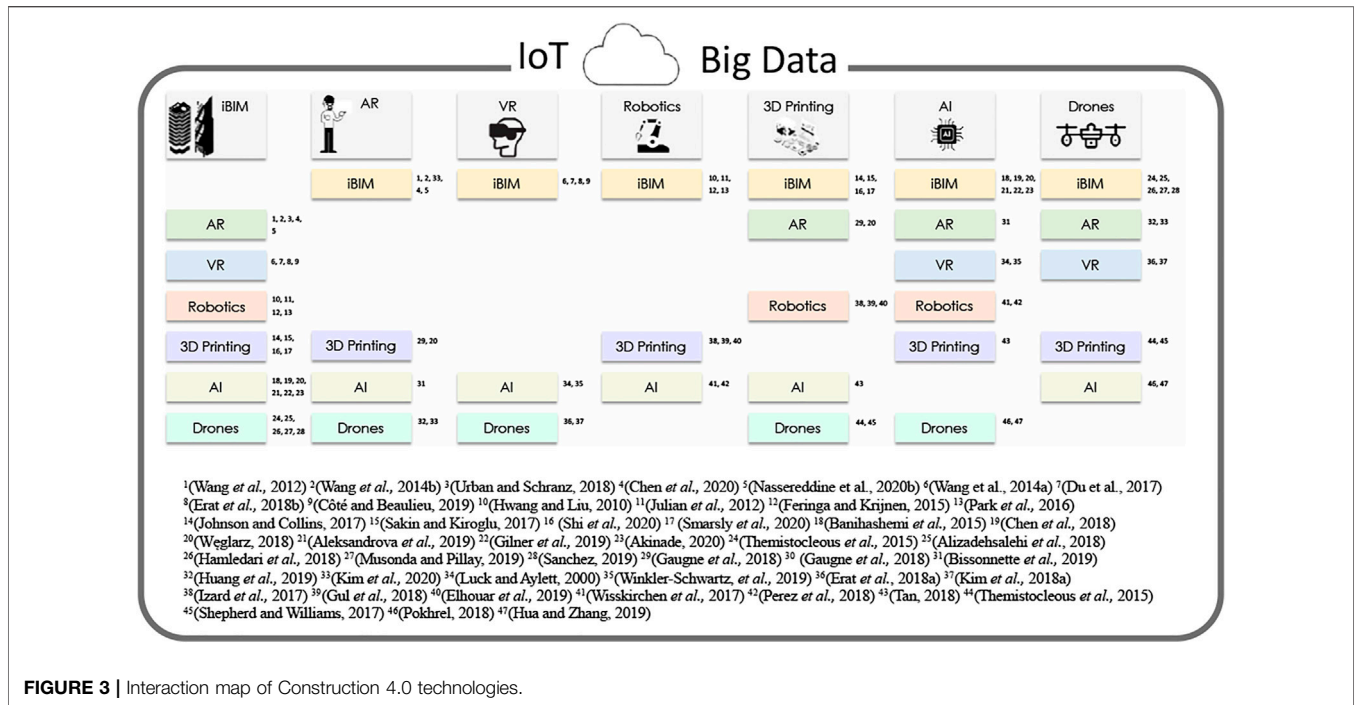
IoT Big Data

| iBIM | AR | VR | Robotics | 3D Printing | AI | Drones |
|---|---|---|---|---|---|---|
| | iBIM 1, 2, 33, 4, 5 | iBIM 6, 7, 8, 9 | iBIM 10, 11, 12, 13 | iBIM 14, 15, 16, 17 | iBIM 18, 19, 20, 21, 22, 23 | iBIM 24, 25, 26, 27, 28 |
| AR 1, 2, 3, 4, 5 | | | | AR 29, 20 | AR 31 | AR 32, 33 |
| VR 6, 7, 8, 9 | | | | | VR 34, 35 | VR 36, 37 |
| Robotics 10, 11, 12, 13 | | | | Robotics 38, 39, 40 | Robotics 41, 42 | |
| 3D Printing 14, 15, 16, 17 | 3D Printing 29, 20 | | 3D Printing 38, 39, 40 | | 3D Printing 43 | 3D Printing 44, 45 |
| AI 18, 19, 20, 21, 22, 23 | AI 31 | AI 34, 35 | AI 41, 42 | AI 43 | | AI 46, 47 |
| Drones 24, 25, 26, 27, 28 | Drones 32, 33 | Drones 36, 37 | | Drones 44, 45 | Drones 46, 47 | |

$^1$(Wang et al., 2012) $^2$(Wang et al., 2014b) $^3$(Urban and Schranz, 2018) $^4$(Chen et al., 2020) $^5$(Nassereddine et al., 2020b) $^6$(Wang et al., 2014a) $^7$(Du et al., 2017) $^8$(Erat et al., 2018b) $^9$(Côté and Beaulieu, 2019) $^{10}$(Hwang and Liu, 2010) $^{11}$(Julian et al., 2012) $^{12}$(Feringa and Krijnen, 2015) $^{13}$(Park et al., 2016) $^{14}$(Johnson and Collins, 2017) $^{15}$(Sakin and Kiroglu, 2017) $^{16}$ (Shi et al., 2020) $^{17}$ (Smarsly et al., 2020) $^{18}$(Banihashemi et al., 2015) $^{19}$(Chen et al., 2018) $^{20}$(Węglarz, 2018) $^{21}$(Aleksandrova et al., 2019) $^{22}$(Gilner et al., 2019) $^{23}$(Akinade, 2020) $^{24}$(Themistocleous et al., 2015) $^{25}$(Alizadehsalehi et al., 2018) $^{26}$(Hamledari et al., 2018) $^{27}$(Musonda and Pillay, 2019) $^{28}$(Sanchez, 2019) $^{29}$(Gaugne et al., 2018) $^{30}$ (Gaugne et al., 2018) $^{31}$(Bissonnette et al., 2019) $^{32}$(Huang et al., 2019) $^{33}$(Kim et al., 2020) $^{34}$(Luck and Aylett, 2000) $^{35}$(Winkler-Schwartz, et al., 2019) $^{36}$(Erat et al., 2018a) $^{37}$(Kim et al., 2018a) $^{38}$(Izard et al., 2017) $^{39}$(Gul et al., 2018) $^{40}$(Elhouar et al., 2019) $^{41}$(Wisskirchen et al., 2017) $^{42}$(Perez et al., 2018) $^{43}$(Tan, 2018) $^{44}$(Themistocleous et al., 2015) $^{45}$(Shepherd and Williams, 2017) $^{46}$(Pokhrel, 2018) $^{47}$(Hua and Zhang, 2019)

FIGURE 3 | Interaction map of Construction 4.0 technologies.